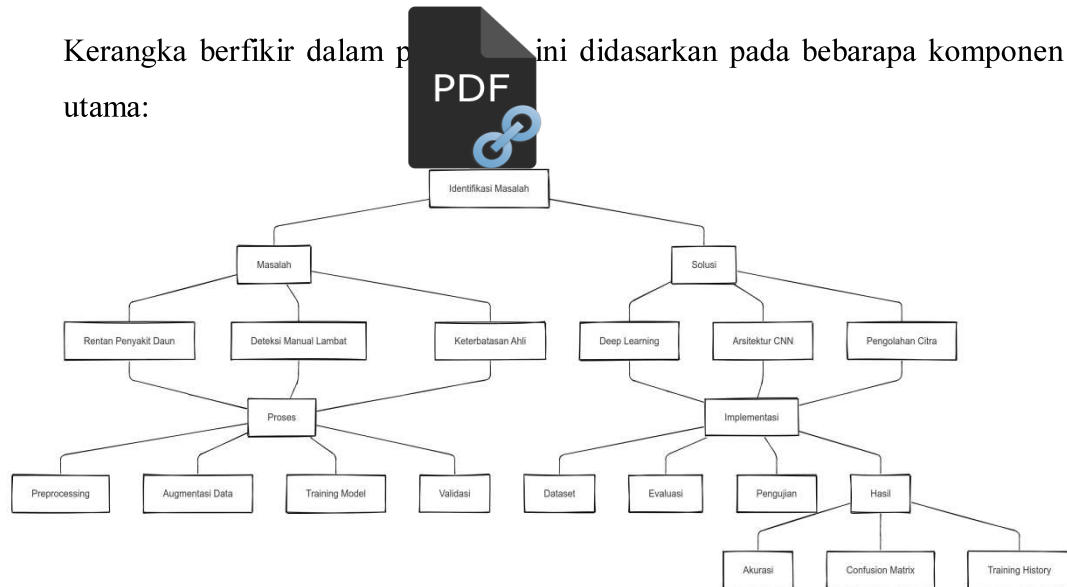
Kerangka berfikir dalam p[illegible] ini didasarkan pada bebarapa komponen utama:

PDF

Identifikasi Masalah

Masalah

Solusi

Rentan Penyakit Daun

Deteksi Manual Lambat

Keterbatasan Ahli

Deep Learning

Arsitektur CNN

Pengolahan Citra

Proses

Implementasi

Preprocessing

Augmentasi Data

Training Model

Validasi

Dataset

Evaluasi

Pengujian

Hasil

Akurasi

Confusion Matrix

Training History